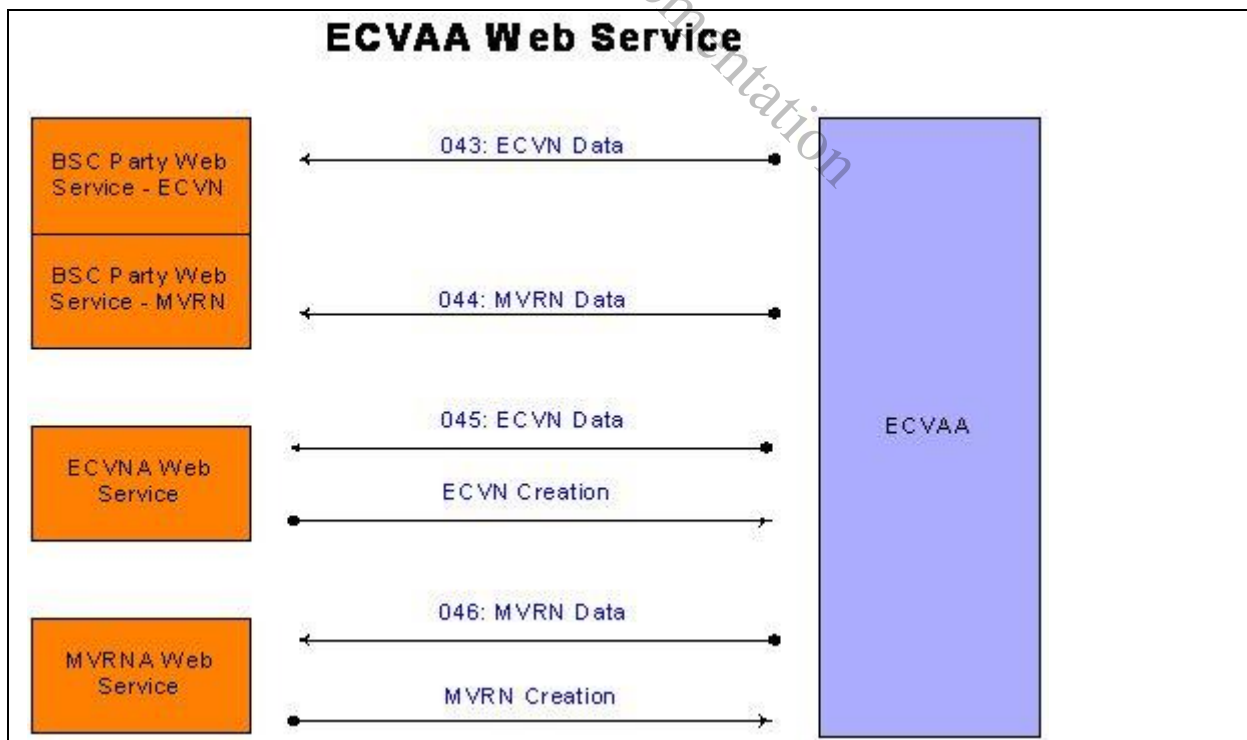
ECVAA Web Service

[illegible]ntation

BSC Party Web Service - ECVN

043: ECVN Data

BSC Party Web Service - MVRN

044: MVRN Data

045: ECVN Data

ECVAA

ECVNA Web Service

ECVN Creation

046: MVRN Data

MVRNA Web Service

MVRN Creation